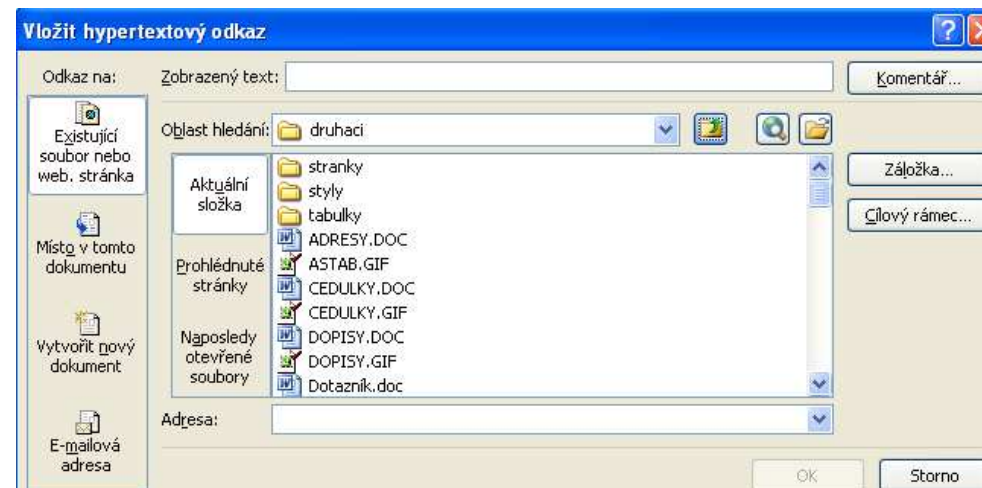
Vložit hypertextový odkaz

Odkaz na:

Existující soubor nebo web. stránka

Místo v tomto dokumentu

Vytvořit nový dokument

E-mailová adresa

Zobrazený text:

Komentář...

Oblast hledání: druhaci

Aktuální složka

Prohlédnuté stránky

Naposledy otevřené soubory

stranky
styly
tabulky
ADRESY.DOC
ASTAB.GIF
CEDULKY.DOC
CEDULKY.GIF
DOPISY.DOC
DOPISY.GIF
Dotazník.doc

Záložka...

Cílový rámec...

Adresa:

OK

Storno